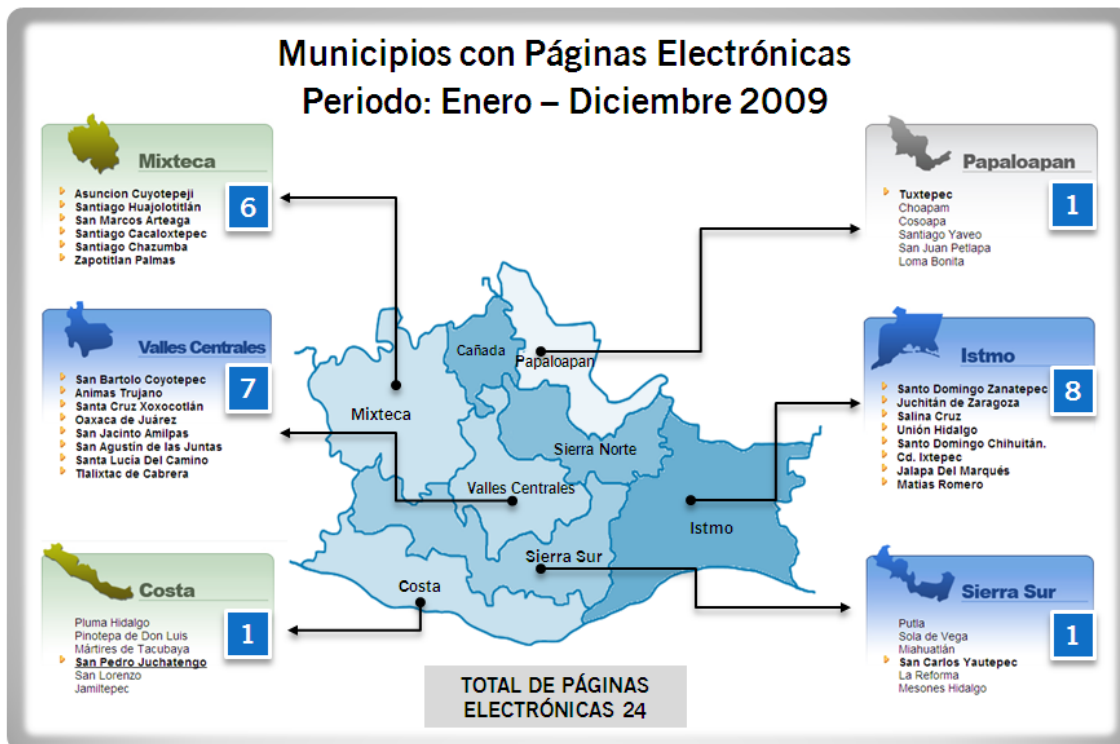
Municipios con Páginas Electrónicas
Periodo: Enero – Diciembre 2009

Mixteca
Asuncion Cuyotepeji
Santiago Huajolotitlán
San Marcos Arteaga
Santiago Cacaloxtepec
Santiago Chazumba
Zapotitlan Palmas
6

Valles Centrales
San Bartolo Coyotepec
Animas Trujano
Santa Cruz Xoxocotlán
Oaxaca de Juárez
San Jacinto Amilpas
San Agustín de las Juntas
Santa Lucia Del Camino
Tlalixtac de Cabrera
7

Costa
Pluma Hidalgo
Pinotepa de Don Luis
Mártires de Tacubaya
San Pedro Juchatengo
San Lorenzo
Jamiltepec
1

Papaloapan
Tuxtepec
Choapam
Cosoapa
Santiago Yaveo
San Juan Petlapa
Loma Bonita
1

Istmo
Santo Domingo Zanatepec
Juchitán de Zaragoza
Salina Cruz
Unión Hidalgo
Santo Domingo Chihuitán.
Cd. Ixtepec
Jalapa Del Marqués
Matias Romero
8

Sierra Sur
Putla
Sola de Vega
Miahuatlán
San Carlos Yautepec
La Reforma
Mesones Hidalgo
1

Cañada
Papaloapan
Mixteca
Sierra Norte
Valles Centrales
Istmo
Sierra Sur
Costa

TOTAL DE PÁGINAS ELECTRÓNICAS 24